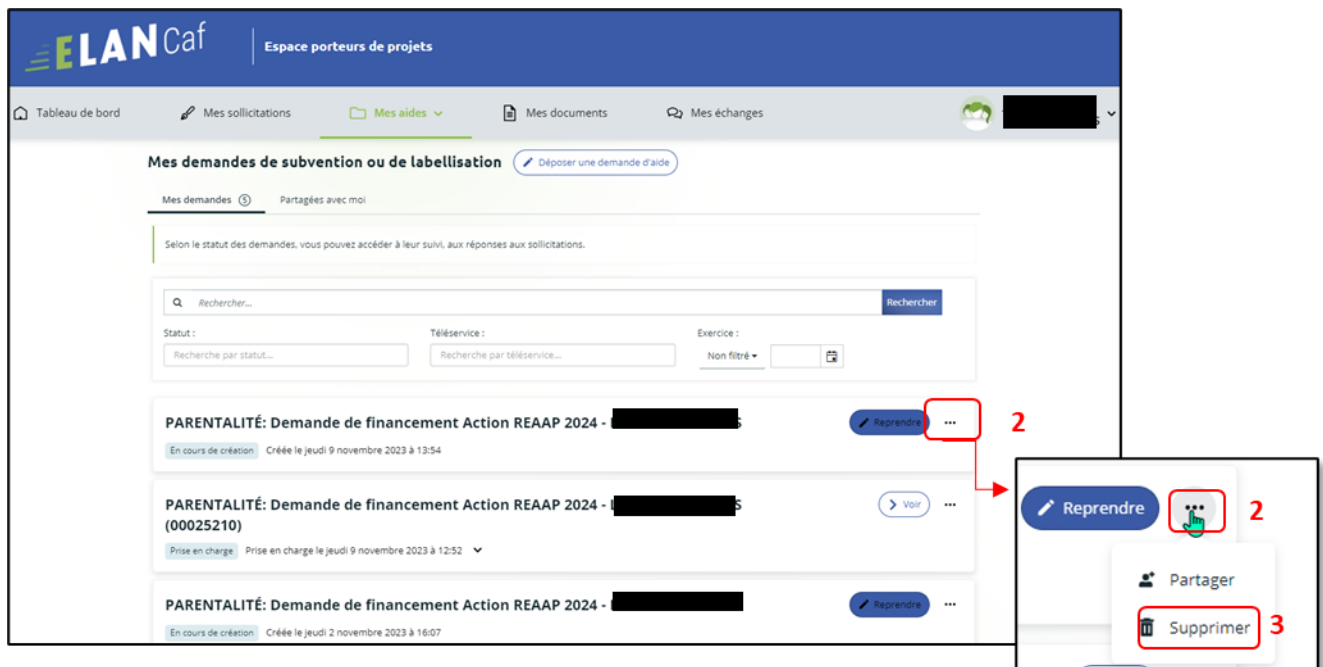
ELAN Caf

Espace porteurs de projets

Tableau de bord Mes sollicitations Mes aides Mes documents Mes échanges

Mes demandes de subvention ou de labellisation

Déposer une demande d'aide

Mes demandes 5 Partagées avec moi

Selon le statut des demandes, vous pouvez accéder à leur suivi, aux réponses aux sollicitations.

Rechercher...

Rechercher

Statut :

Recherche par statut...

Téléservice :

Recherche par téléservice...

Exercice :

Non filtré

PARENTALITÉ: Demande de financement Action REAAP 2024 - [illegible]

Reprendre

...

2

En cours de création Créée le jeudi 9 novembre 2023 à 13:54

PARENTALITÉ: Demande de financement Action REAAP 2024 - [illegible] (00025210)

Voir

...

Prise en charge Prise en charge le jeudi 9 novembre 2023 à 12:52

PARENTALITÉ: Demande de financement Action REAAP 2024 - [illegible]

Reprendre

...

En cours de création Créée le jeudi 2 novembre 2023 à 16:07

Reprendre

2

Partager

Supprimer

3